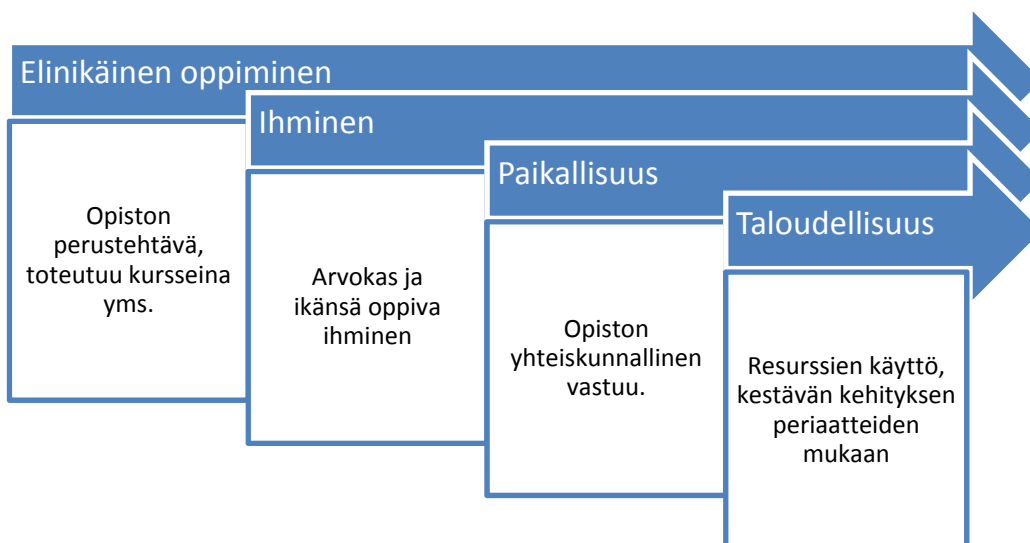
Elinikäinen oppiminen

Opiston perustehtävä, toteutuu kursseina yms.

Ihminen

Arvokas ja ikänsä oppiva ihminen

Paikallisuus

Opiston yhteiskunnallinen vastuu.

Taloudellisuus

Resurssien käyttö, kestävän kehityksen periaatteiden mukaan